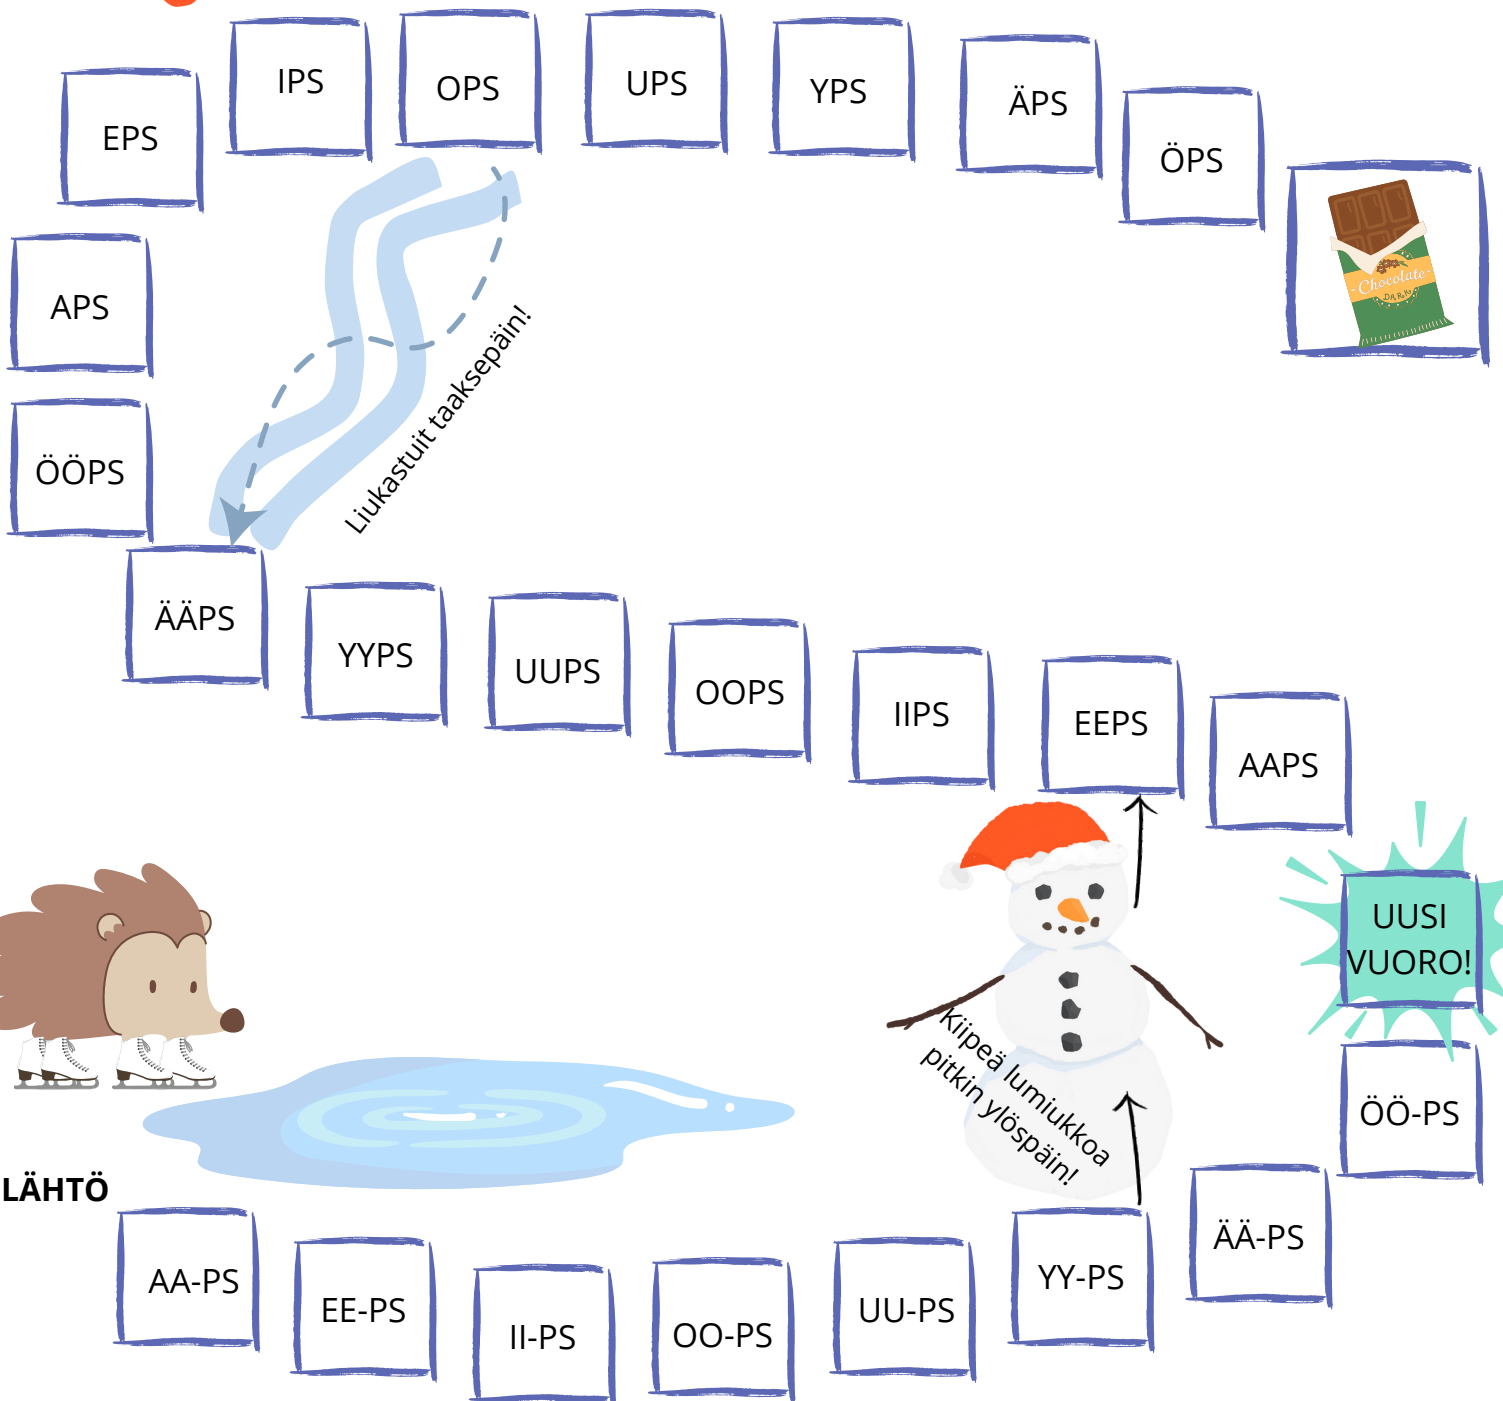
EPS

IPS

OPS

UPS

YPS

ÄPS

ÖPS

Chocolate

APS

ÖÖPS

Liukastuit taaksepäin!

ÄÄPS

YYPS

UUPS

OOPS

IIPS

EEPS

AAPS

UUSI VUORO!

Kiipeä lumiukkoa pitkin ylöspäin!

ÖÖ-PS

LÄHTÖ

AA-PS

EE-PS

II-PS

OO-PS

UU-PS

YY-PS

ÄÄ-PS